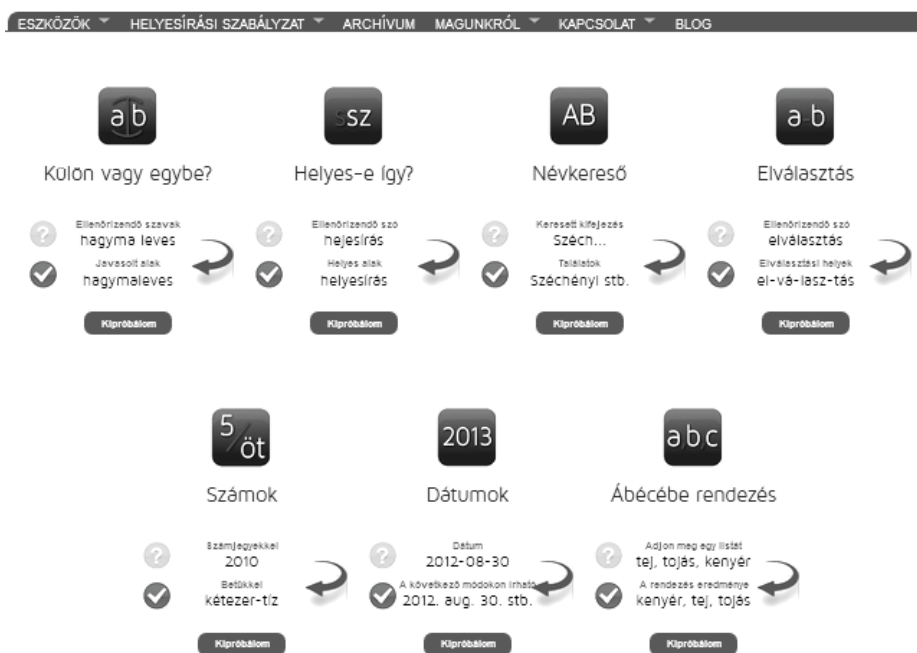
ESZKÖZÖK HELYESÍRÁSI SZABÁLYZAT ARCHÍVUM MAGUNKRÓL KAPCSOLAT BLOG

ab
Külön vagy egybe?
Ellenőrizendő szavak
hagyma leves
Javasolt alak
hagymaleves
Kipróbálom

ssz
Helyes-e így?
Ellenőrizendő szó
hejesírás
Helyes alak
helyesírás
Kipróbálom

AB
Névkereső
Keresett kifejezés
Széch...
Találatok
Széchényi stb.
Kipróbálom

a-b
Elválasztás
Ellenőrizendő szó
elválasztás
Elválasztási helyek
el-vá-lasz-tás
Kipróbálom

5 öt
Számok
Számjegyekkel
2010
Betűkkel
kétezer-tíz
Kipróbálom

2013
Dátumok
Dátum
2012-08-30
A következő módokon írható
2012. aug. 30. stb.
Kipróbálom

abc
Ábécébe rendezés
Adjon meg egy listát
tej, tojás, kenyér
A rendezés eredménye
kenyér, tej, tojás
Kipróbálom